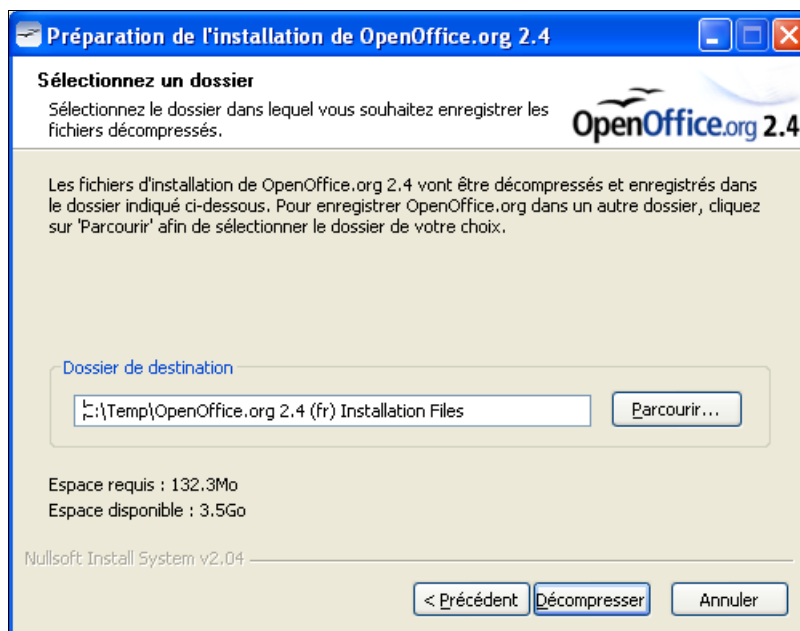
Préparation de l'installation de OpenOffice.org 2.4

Sélectionnez un dossier

Sélectionnez le dossier dans lequel vous souhaitez enregistrer les fichiers décompressés.

OpenOffice.org 2.4

Les fichiers d'installation de OpenOffice.org 2.4 vont être décompressés et enregistrés dans le dossier indiqué ci-dessous. Pour enregistrer OpenOffice.org dans un autre dossier, cliquez sur 'Parcourir' afin de sélectionner le dossier de votre choix.

Dossier de destination

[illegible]:\Temp\OpenOffice.org 2.4 (fr) Installation Files

Parcourir...

Espace requis : 132.3Mo

Espace disponible : 3.5Go

Nullsoft Install System v2.04

< Précédent

Décompresser

Annuler